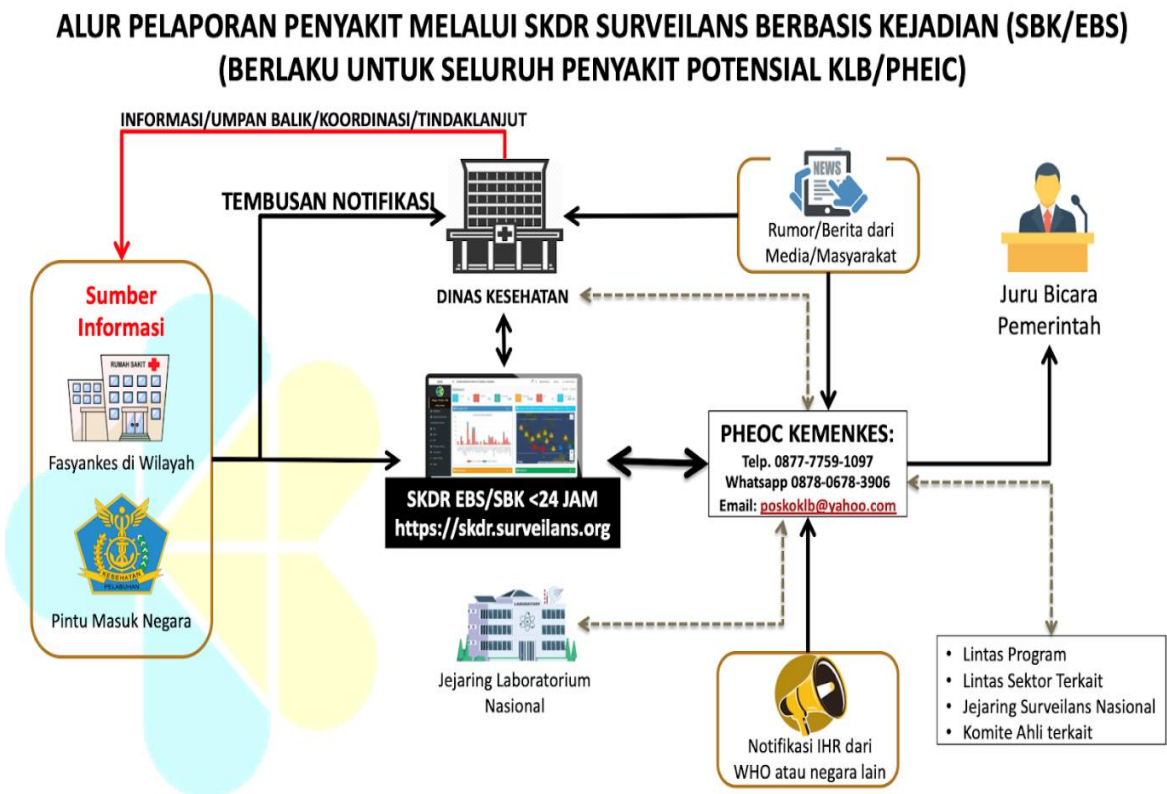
ALUR PELAPORAN PENYAKIT MELALUI SKDR SURVEILANS BERBASIS KEJADIAN (SBK/EBS)
(BERLAKU UNTUK SELURUH PENYAKIT POTENSIAL KLB/PHEIC)

INFORMASI/UMPAN BALIK/KOORDINASI/TINDAKLANJUT

TEMBUSAN NOTIFIKASI

NEWS

Rumor/Berita dari Media/Masyarakat

DINAS KESEHATAN

Juru Bicara Pemerintah

Sumber Informasi

RUMAH SAKIT

Fasyankes di Wilayah

KESEHATAN PELABUHAN

Pintu Masuk Negara

SKDR EBS/SBK <24 JAM
https://skdr.surveilans.org

PHEOC KEMENKES:
Telp. 0877-7759-1097
Whatsapp 0878-0678-3906
Email: poskoklb@yahoo.com

Jejaring Laboratorium Nasional

Notifikasi IHR dari WHO atau negara lain

• Lintas Program
• Lintas Sektor Terkait
• Jejaring Surveilans Nasional
• Komite Ahli terkait